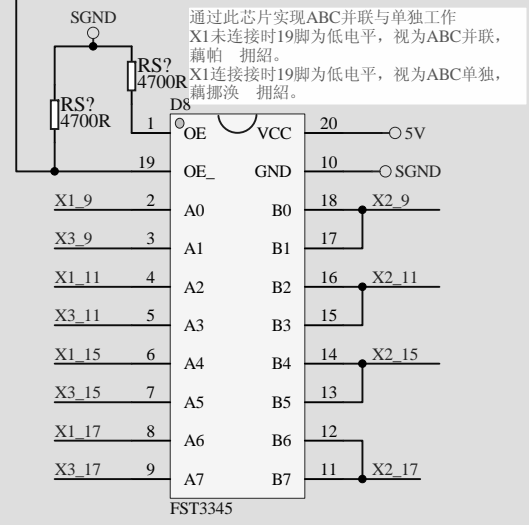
SGND

通过此芯片实现ABC并联与单独工作
X1未连接时19脚为低电平，视为ABC并联，藕帕 拥韶。
X1连接接时19脚为低电平，视为ABC单独，藕挪涣 拥韶。

RS?
4700R

RS?
4700R

D8

1 OE VCC 20 5V
19 OE_ GND 10 SGND
X1_9 2 A0 B0 18 X2_9
X3_9 3 A1 B1 17
X1_11 4 A2 B2 16 X2_11
X3_11 5 A3 B3 15
X1_15 6 A4 B4 14 X2_15
X3_15 7 A5 B5 13
X1_17 8 A6 B6 12
X3_17 9 A7 B7 11 X2_17

FST3345